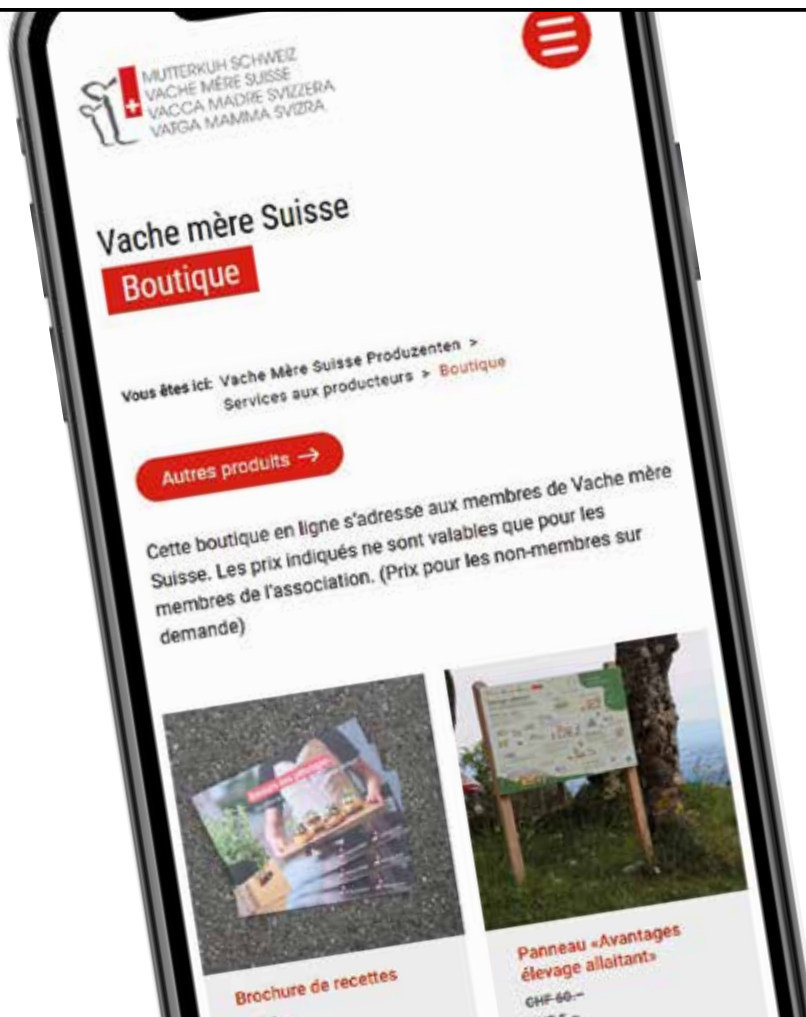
MUTTERKUH SCHWEIZ
VACHE MÈRE SUISSE
VACCA MADRE SVIZZERA
VATGA MAMMA SVIZRA

Vache mère Suisse
Boutique

Vous êtes ici: Vache Mère Suisse Produzenten > Services aux producteurs > Boutique

Autres produits →

Cette boutique en ligne s'adresse aux membres de Vache mère Suisse. Les prix indiqués ne sont valables que pour les membres de l'association. (Prix pour les non-membres sur demande)

Brochure de recettes

Panneau «Avantages élevage allaitant»
CHF 60.–
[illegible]